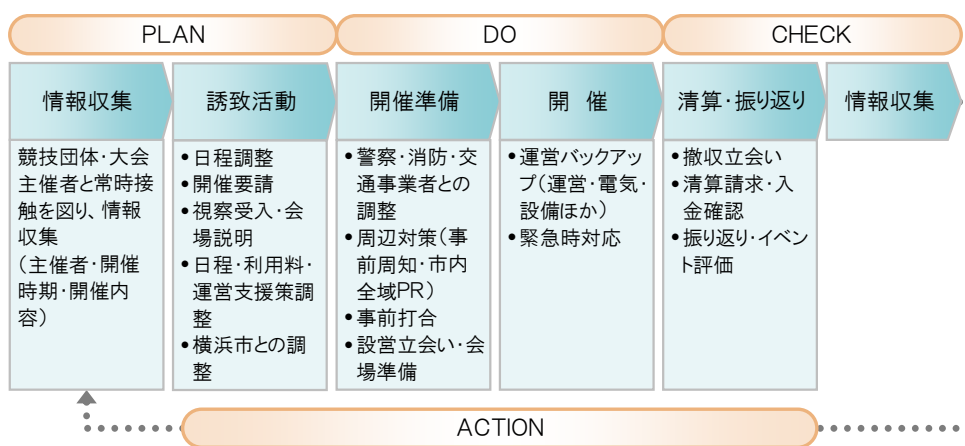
PLAN

DO

CHECK

情報収集

誘致活動

開催準備

開　催

清算・振り返り

情報収集

競技団体・大会主催者と常時接触を図り、情報収集
（主催者・開催時期・開催内容）

•日程調整
•開催要請
•視察受入・会場説明
•日程・利用料・運営支援策調整
•横浜市との調整

•警察・消防・交通事業者との調整
•周辺対策（事前周知・市内全域PR）
•事前打合
•設営立会い・会場準備

•運営バックアップ（運営・電気・設備ほか）
•緊急時対応

•撤収立会い
•清算請求・入金確認
•振り返り・イベント評価

ACTION